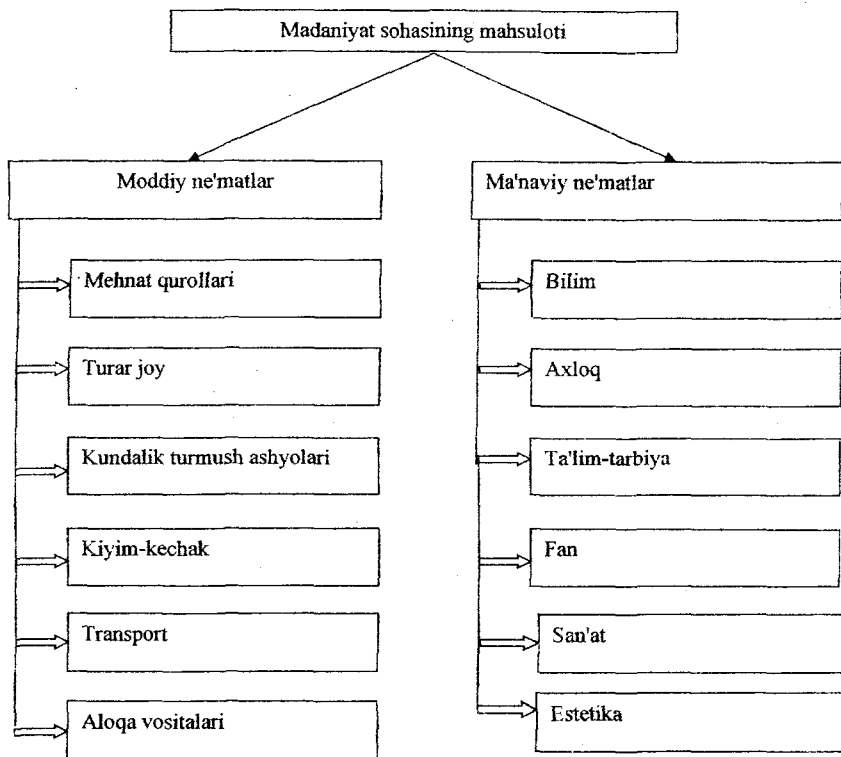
Madaniyat sohasining mahsuloti

Moddiy ne'matlar

Mehnat qurollari

Turar joy

Kundalik turmush ashyolari

Kiyim-kechak

Transport

Aloqa vositalari

Ma'naviy ne'matlar

Bilim

Axloq

Ta'lim-tarbiya

Fan

San'at

Estetika